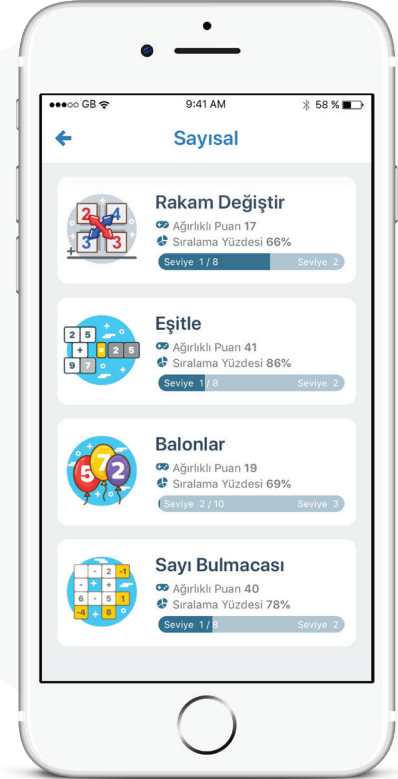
●●●○○ GB 9:41 AM 58 %

Sayısal

2 4
3 3
+

Rakam Değiştir
Ağırlıklı Puan 17
Sıralama Yüzdesi 66%
Seviye 1 / 8 Seviye 2

2 5
+ = 2 5
9 7

Eşitle
Ağırlıklı Puan 41
Sıralama Yüzdesi 86%
Seviye 1 / 8 Seviye 2

5 7 2

Balonlar
Ağırlıklı Puan 19
Sıralama Yüzdesi 69%
Seviye 2 / 10 Seviye 3

- 2 -1
+ + +
6 - 5 1
-4 8

Sayı Bulmacası
Ağırlıklı Puan 40
Sıralama Yüzdesi 78%
Seviye 1 / 8 Seviye 2